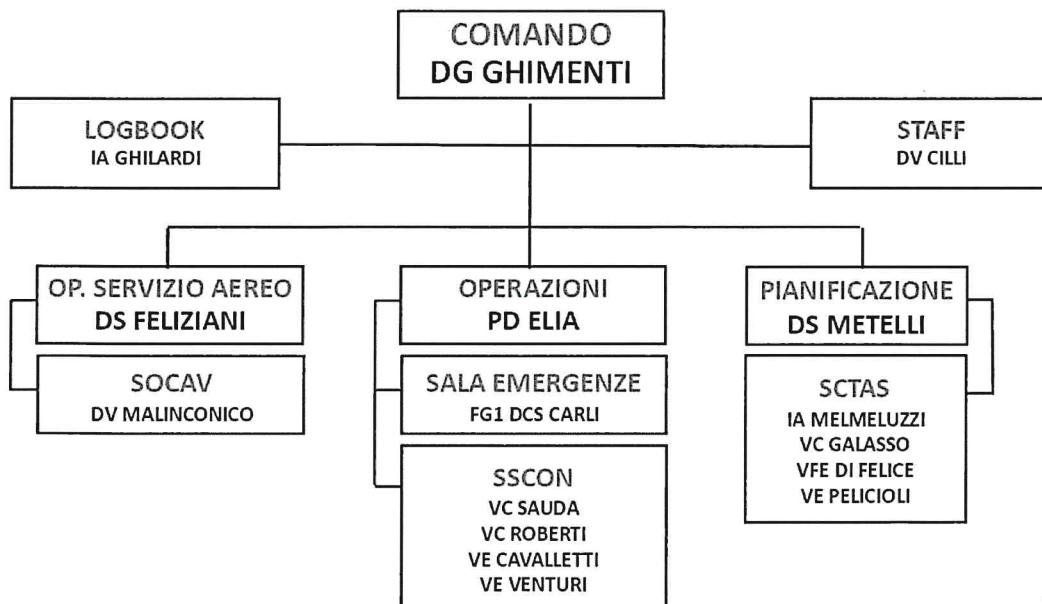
COMANDO
DG GHIMENTI

LOGBOOK
IA GHILARDI

STAFF
DV CILLI

OP. SERVIZIO AEREO
DS FELIZIANI

SOCAV
DV MALINCONICO

OPERAZIONI
PD ELIA

SALA EMERGENZE
FG1 DCS CARLI

SSCON
VC SAUDA
VC ROBERTI
VE CAVALLETTI
VE VENTURI

PIANIFICAZIONE
DS METELLI

SCTAS
IA MELMELUZZI
VC GALASSO
VFE DI FELICE
VE PELICIOLI